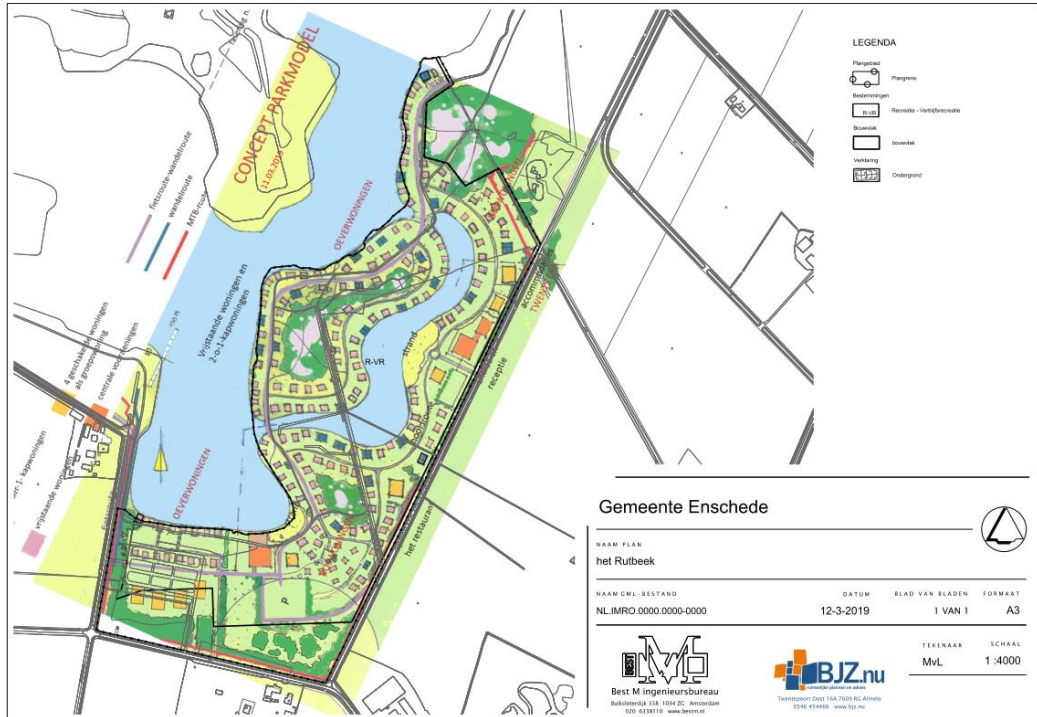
LEGENDA

Plangebied
Plangrens

Bestemmingen
R-VR
Recreatie - Verblijfsrecreatie

Bouwvlak
bouwvlak

Verklaring
Ondergrond

CONCEPT PARKMODEL
11.03.2019

fietsroute-wandelroute
wandelroute
MTB-route

OEVERWONINGEN
Vrijstaande woningen en 2-o-1-kapwoningen
OEVERWONINGEN

4 geschakelde woningen als groepsaccommodatie
centrale voorzieningen
2-o-1-kapwoningen
vrijstaande woningen

R-VR
strand
receptie
het restaurant
accommodatie
TWENTE

Gemeente Enschede

NAAM PLAN
het Rutbeek

NAAM GML-BESTAND
NL.IMRO.0000.0000-0000

DATUM
12-3-2019

BLAD VAN BLADEN
1 VAN 1

FORMAAT
A3

TEKENAAR
MvL

SCHAAL
1 :4000

Best M ingenieursbureau
Buiksloterdijk 338 1034 ZC Amsterdam
020 6338118 www.bestm.nl

BJZ.nu
ruimtelijke plannen en advies
Twentepoort Oost 16A 7609 RG Almelo
0546 454466 www.bjz.nu